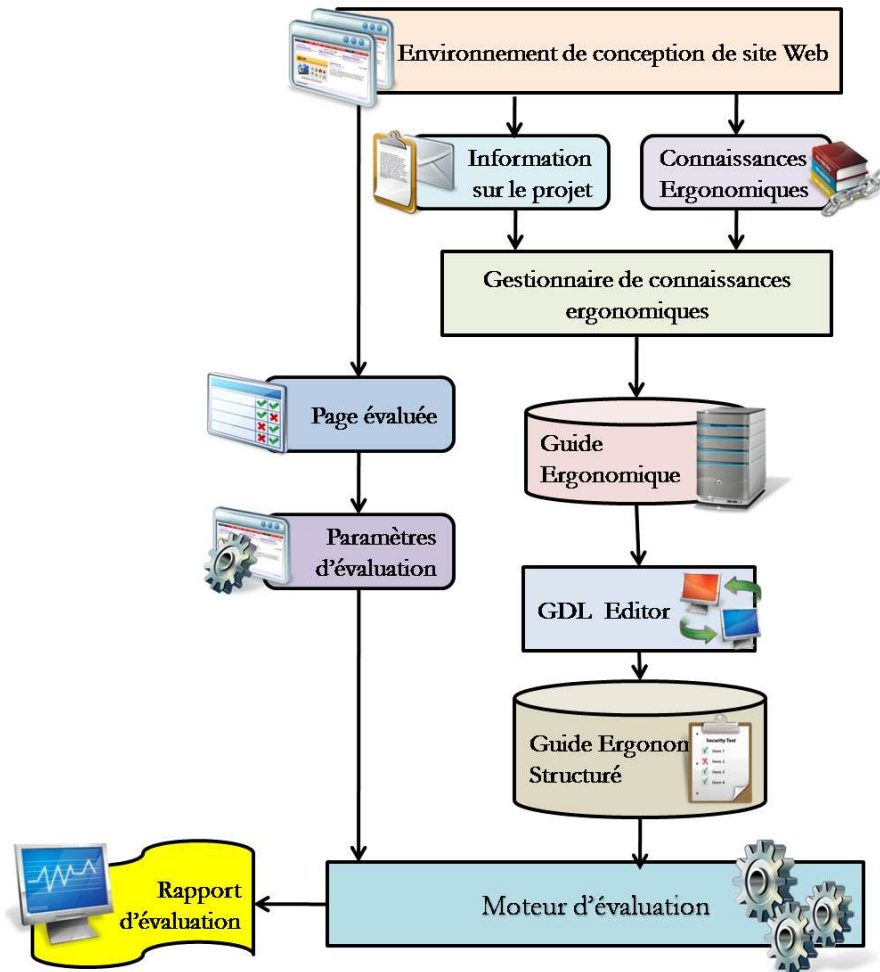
Environnement de conception de site Web

Information sur le projet

Connaissances Ergonomiques

Gestionnaire de connaissances ergonomiques

Page évaluée

Guide Ergonomique

Paramètres d'évaluation

GDL Editor

Guide Ergonon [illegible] Structuré

Security Test

Rapport d'évaluation

Moteur d'évaluation